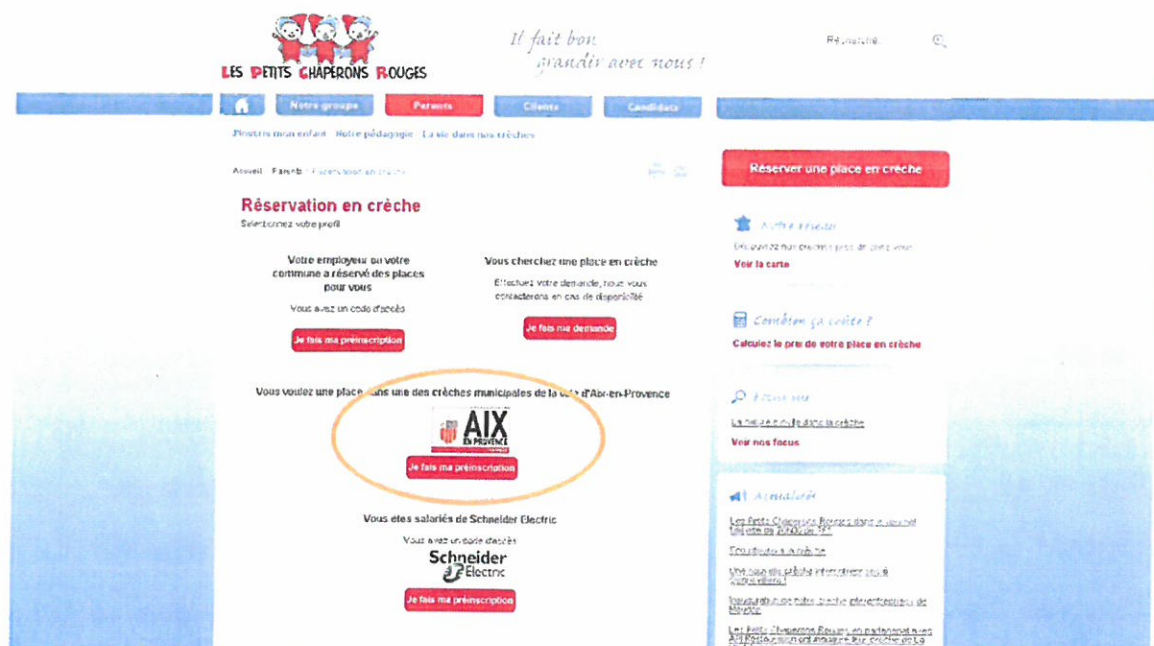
LES PETITS CHAPERONS ROUGES

Il fait bon grandir avec nous !

Recherche

Notre groupe | Parents | Clients | Candidats

Inscrire mon enfant | Notre pédagogie | La vie dans nos crèches

Accueil › Parents › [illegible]

Réservation en crèche

Sélectionnez votre profil

Votre employeur ou votre commune a réservé des places pour vous

Vous avez un code d'accès

Je fais ma préinscription

Vous cherchez une place en crèche

Effectuez votre demande, nous vous contacterons en cas de disponibilité

Je fais ma demande

Vous voulez une place dans une des crèches municipales de la ville d'Aix-en-Provence

AIX EN PROVENCE

Je fais ma préinscription

Vous etes salariés de Schneider Electric

Vous avez un code d'accès

Schneider Electric

Je fais ma préinscription

Réserver une place en crèche

Notre réseau

Découvrez nos crèches près de chez vous

Voir la carte

Combien ça coûte ?

Calculez le prix de votre place en crèche

Focus sur

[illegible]

Voir nos focus

Actualités

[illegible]

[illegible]

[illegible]

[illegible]

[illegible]